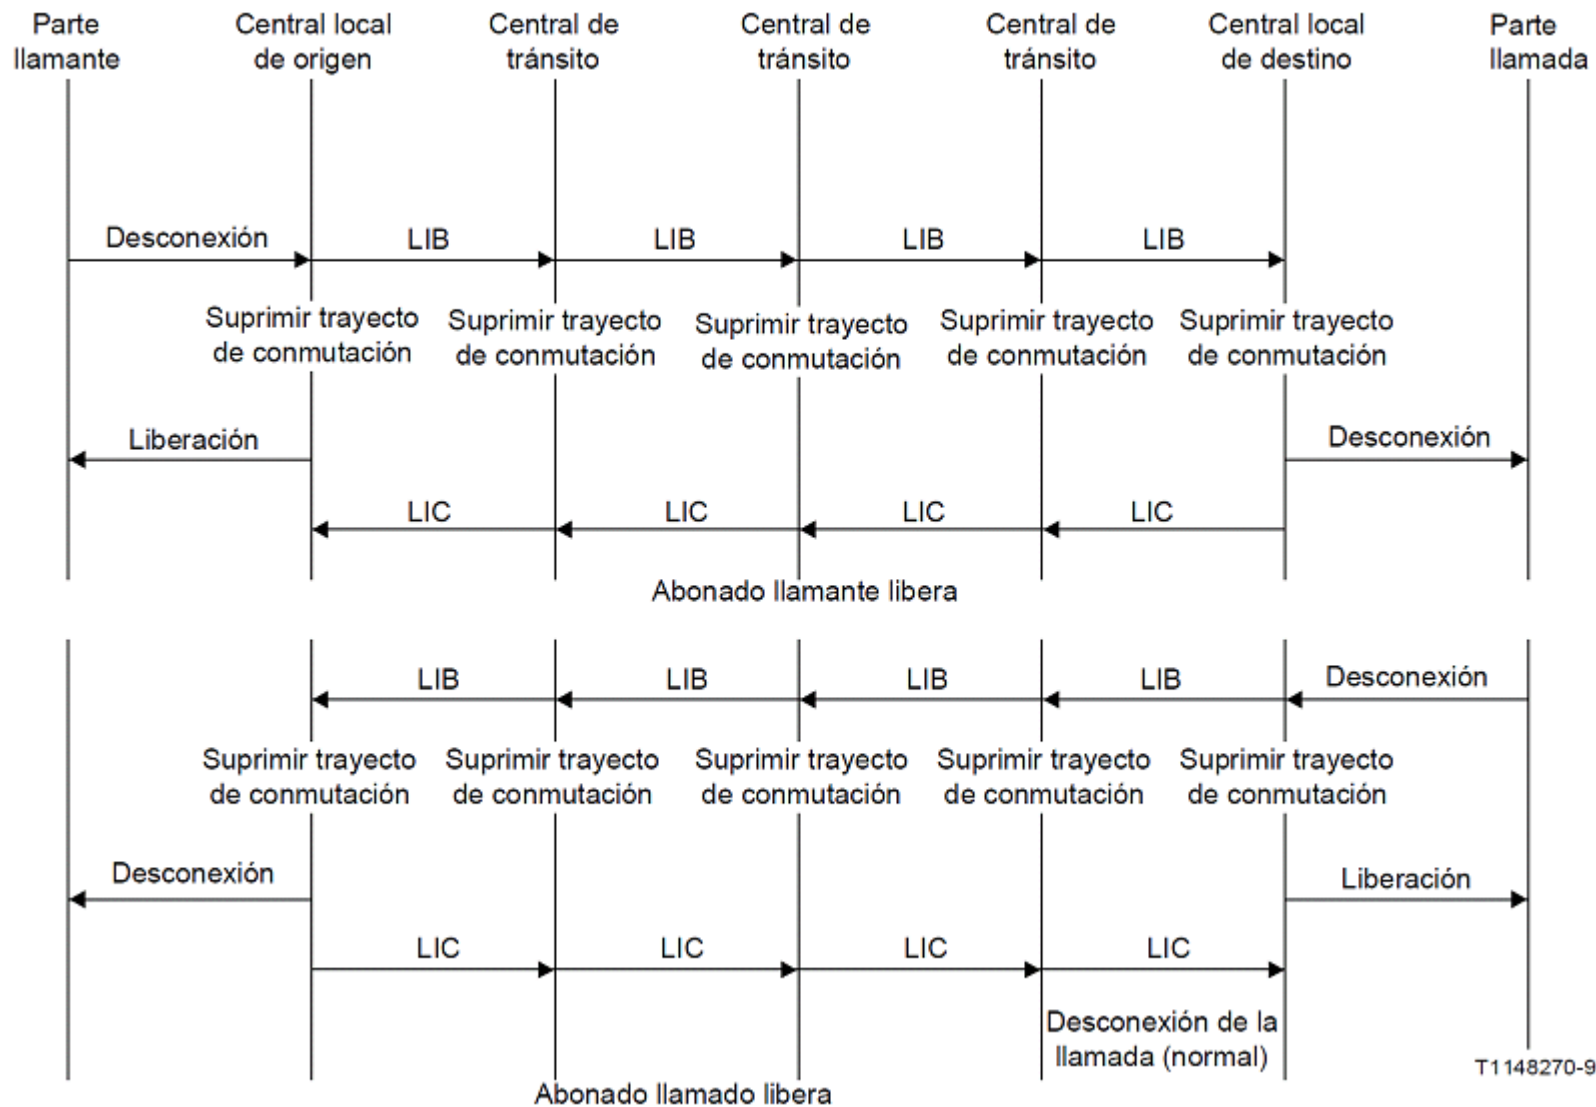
Parte llamante

Central local de origen

Central de tránsito

Central de tránsito

Central de tránsito

Central local de destino

Parte llamada

Desconexión

LIB

LIB

LIB

LIB

Suprimir trayecto de conmutación

Suprimir trayecto de conmutación

Suprimir trayecto de conmutación

Suprimir trayecto de conmutación

Suprimir trayecto de conmutación

Liberación

Desconexión

LIC

LIC

LIC

LIC

Abonado llamante libera

LIB

LIB

LIB

LIB

Desconexión

Suprimir trayecto de conmutación

Suprimir trayecto de conmutación

Suprimir trayecto de conmutación

Suprimir trayecto de conmutación

Suprimir trayecto de conmutación

Desconexión

Liberación

LIC

LIC

LIC

LIC

Desconexión de la llamada (normal)

T1148270-9

Abonado llamado libera